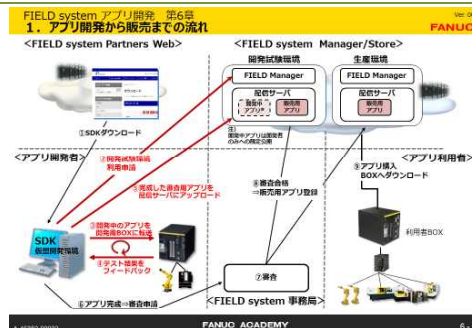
FIELD system アプリ開発　第6章
1．アプリ開発から販売までの流れ

Ver.0

FANUC

＜FIELD system Partners Web＞

＜FIELD system Manager/Store＞

開発試験環境

生産環境

FIELD Manager

FIELD Manager

配信サーバ

配信サーバ

開発中アプリ

販売用アプリ

販売用アプリ

①SDKダウンロード

注）開発中アプリは開発者のみへの限定公開

＜アプリ開発者＞

＜アプリ利用者＞

②開発試験環境利用申請

③完成した審査用アプリを配信サーバにアップロード

⑧審査合格→販売用アプリ登録

⑨アプリ購入BOXへダウンロード

SDK
仮想開発環境

③開発中のアプリを開発用BOXに転送

④テスト結果をフィードバック

利用者BOX

⑦審査

⑥アプリ完成→審査申請

＜FIELD system 事務局＞

FANUC ACADEMY

6